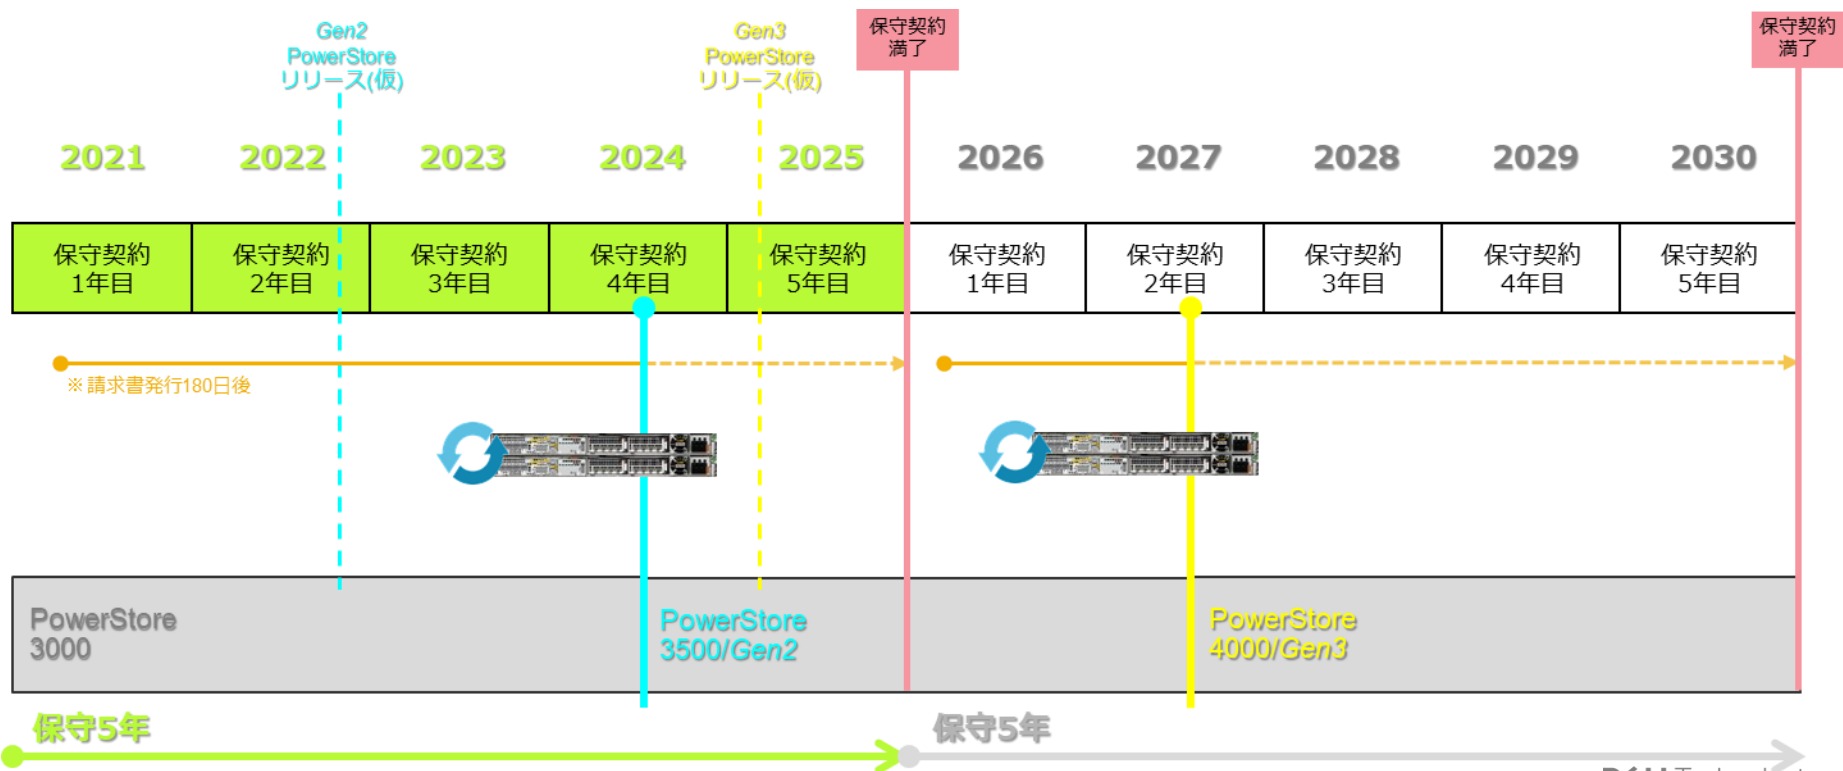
Gen2
PowerStore
リリース(仮)

Gen3
PowerStore
リリース(仮)

保守契約
満了

保守契約
満了

2021 2022 2023 2024 2025 2026 2027 2028 2029 2030

| 保守契約 1年目 | 保守契約 2年目 | 保守契約 3年目 | 保守契約 4年目 | 保守契約 5年目 | 保守契約 1年目 | 保守契約 2年目 | 保守契約 3年目 | 保守契約 4年目 | 保守契約 5年目 |
|---|---|---|---|---|---|---|---|---|---|

※請求書発行180日後

PowerStore
3000

PowerStore
3500/Gen2

PowerStore
4000/Gen3

保守5年

保守5年

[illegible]